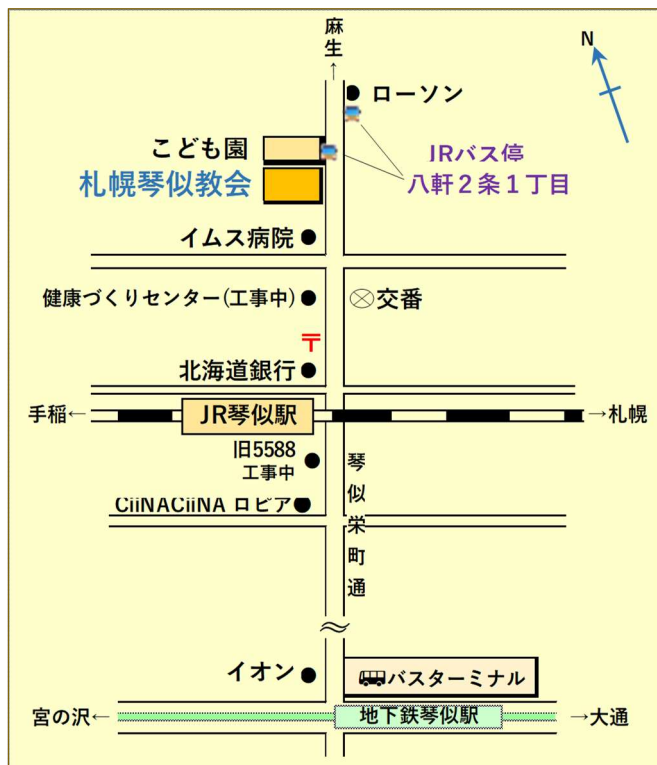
麻生
↑

N

ローソン

こども園

札幌琴似教会

JRバス停
八軒２条１丁目

イムス病院

健康づくりセンター(工事中)

交番

〒

北海道銀行

手稲←

JR琴似駅

→札幌

旧5588
工事中

琴似栄町通

CiiNACiiNA ロビア

≈

イオン

バスターミナル

宮の沢←

地下鉄琴似駅

→大通